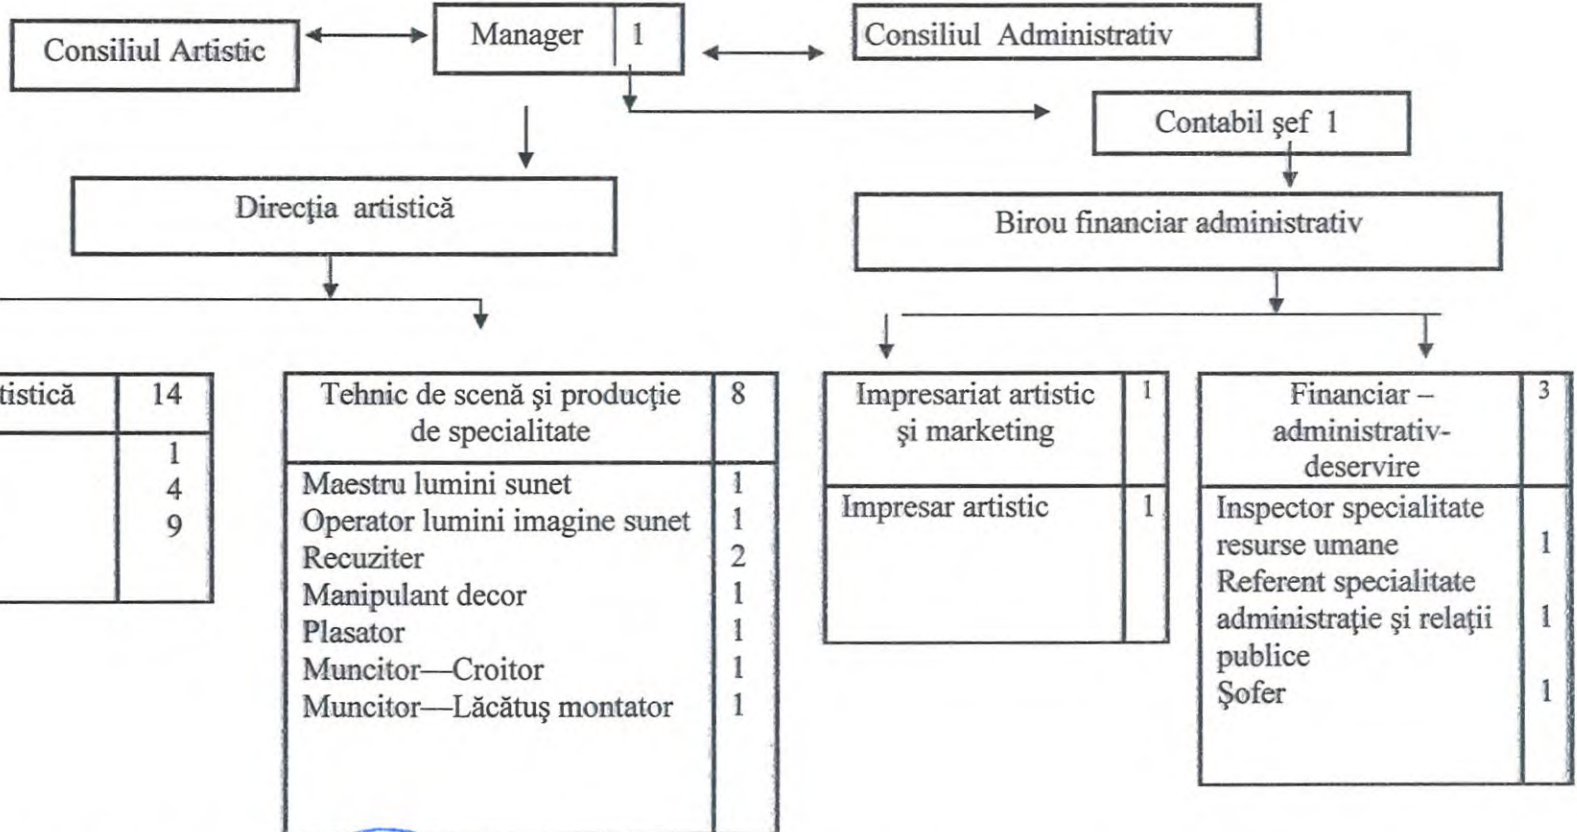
Consiliul Artistic

Manager | 1

Consiliul Administrativ

Contabil şef 1

Direcţia artistică

Birou financiar administrativ

| tistică | 14 |
|---|---|
| | 1 |
| | 4 |
| | 9 |

| Tehnic de scenă şi producţie de specialitate | 8 |
|---|---|
| Maestru lumini sunet | 1 |
| Operator lumini imagine sunet | 1 |
| Recuziter | 2 |
| Manipulant decor | 1 |
| Plasator | 1 |
| Muncitor—Croitor | 1 |
| Muncitor—Lăcătuş montator | 1 |

| Impresariat artistic şi marketing | 1 |
|---|---|
| Impresar artistic | 1 |

| Financiar – administrativ-deservire | 3 |
|---|---|
| Inspector specialitate resurse umane | 1 |
| Referent specialitate administraţie şi relaţii publice | 1 |
| Şofer | 1 |